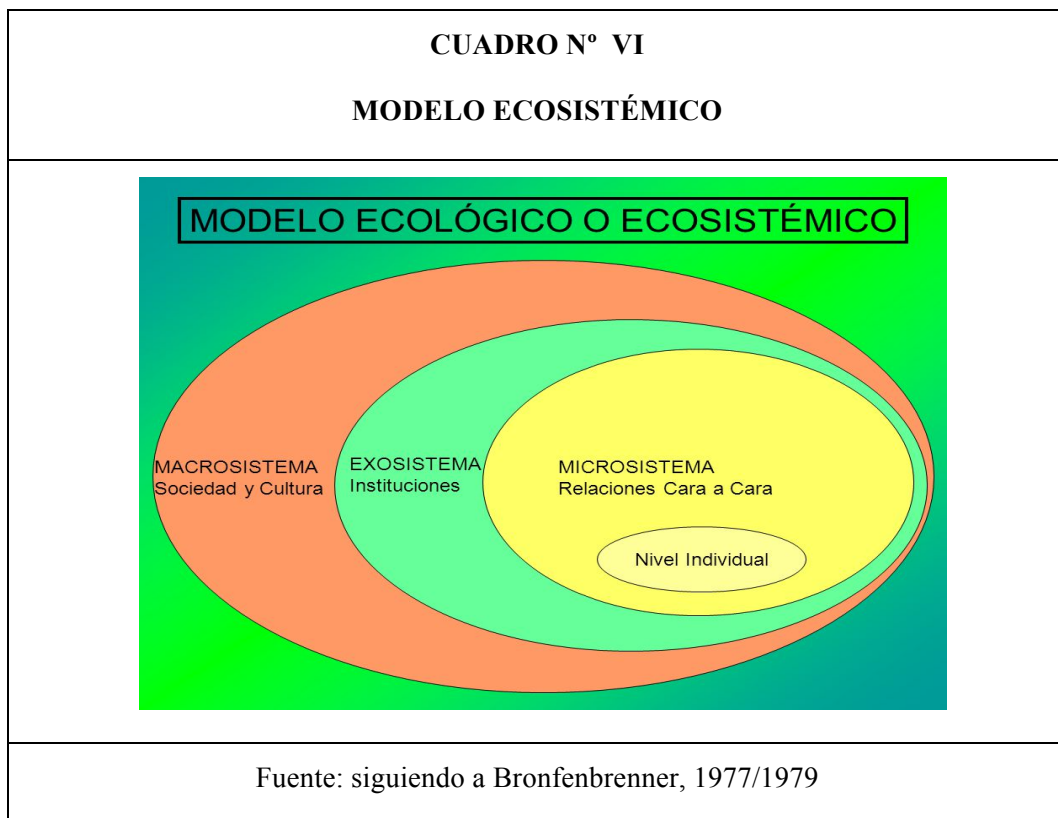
CUADRO Nº VI

MODELO ECOSISTÉMICO

MODELO ECOLÓGICO O ECOSISTÉMICO

MACROSISTEMA
Sociedad y Cultura

EXOSISTEMA
Instituciones

MICROSISTEMA
Relaciones Cara a Cara

Nivel Individual

Fuente: siguiendo a Bronfenbrenner, 1977/1979